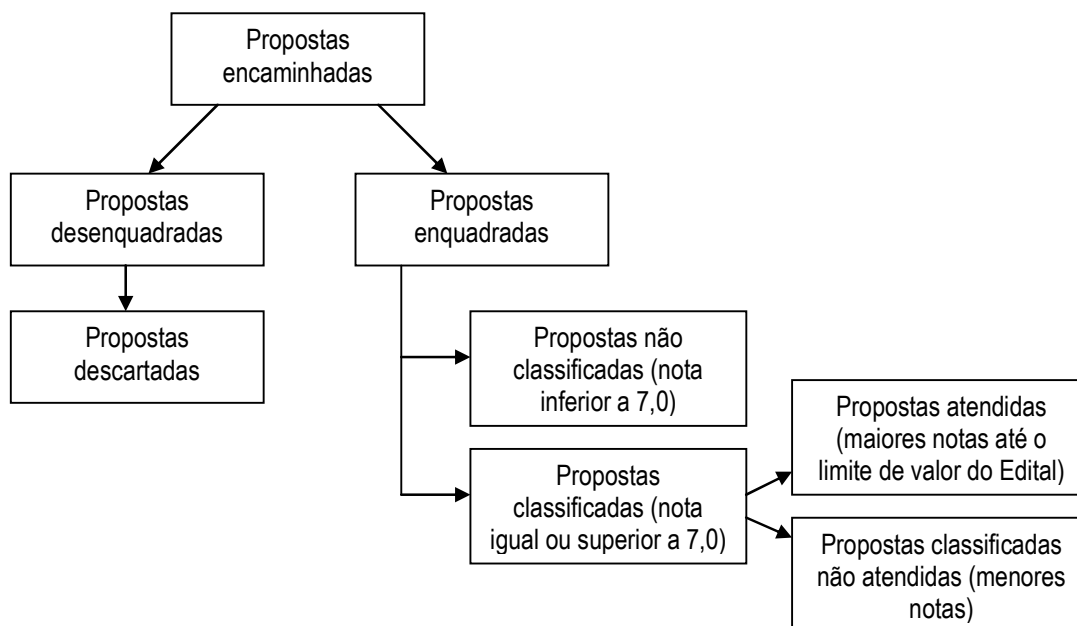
Propostas encaminhadas

Propostas desenquadradas

Propostas enquadradas

Propostas descartadas

Propostas não classificadas (nota inferior a 7,0)

Propostas classificadas (nota igual ou superior a 7,0)

Propostas atendidas (maiores notas até o limite de valor do Edital)

Propostas classificadas não atendidas (menores notas)